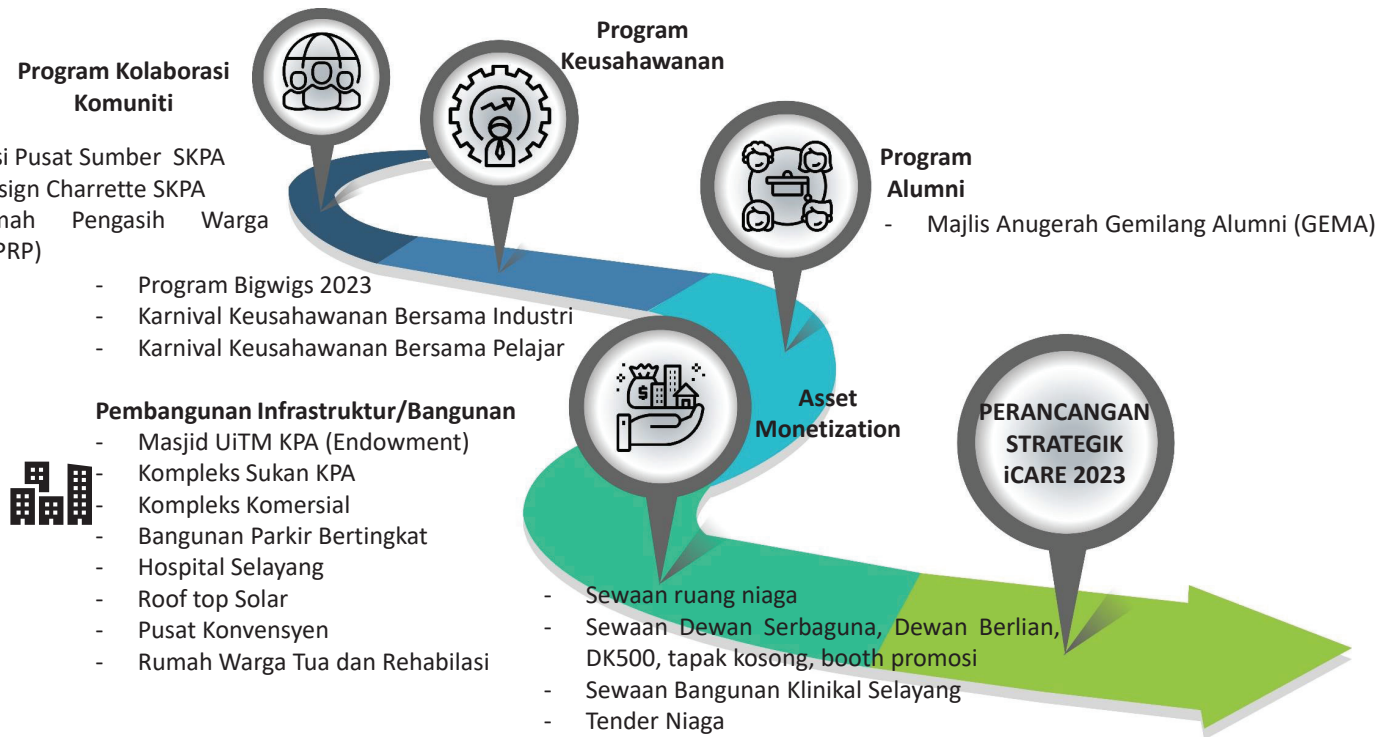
Program Kolaborasi Komuniti

si Pusat Sumber SKPA
sign Charrette SKPA
mah Pengasih Warga
PRP)

Program Keusahawanan

- Program Bigwigs 2023
- Karnival Keusahawanan Bersama Industri
- Karnival Keusahawanan Bersama Pelajar

Program Alumni

- Majlis Anugerah Gemilang Alumni (GEMA)

Pembangunan Infrastruktur/Bangunan
- Masjid UiTM KPA (Endowment)
- Kompleks Sukan KPA
- Kompleks Komersial
- Bangunan Parkir Bertingkat
- Hospital Selayang
- Roof top Solar
- Pusat Konvensyen
- Rumah Warga Tua dan Rehabilasi

Asset Monetization

- Sewaan ruang niaga
- Sewaan Dewan Serbaguna, Dewan Berlian, DK500, tapak kosong, booth promosi
- Sewaan Bangunan Klinikal Selayang
- Tender Niaga

PERANCANGAN STRATEGIK iCARE 2023